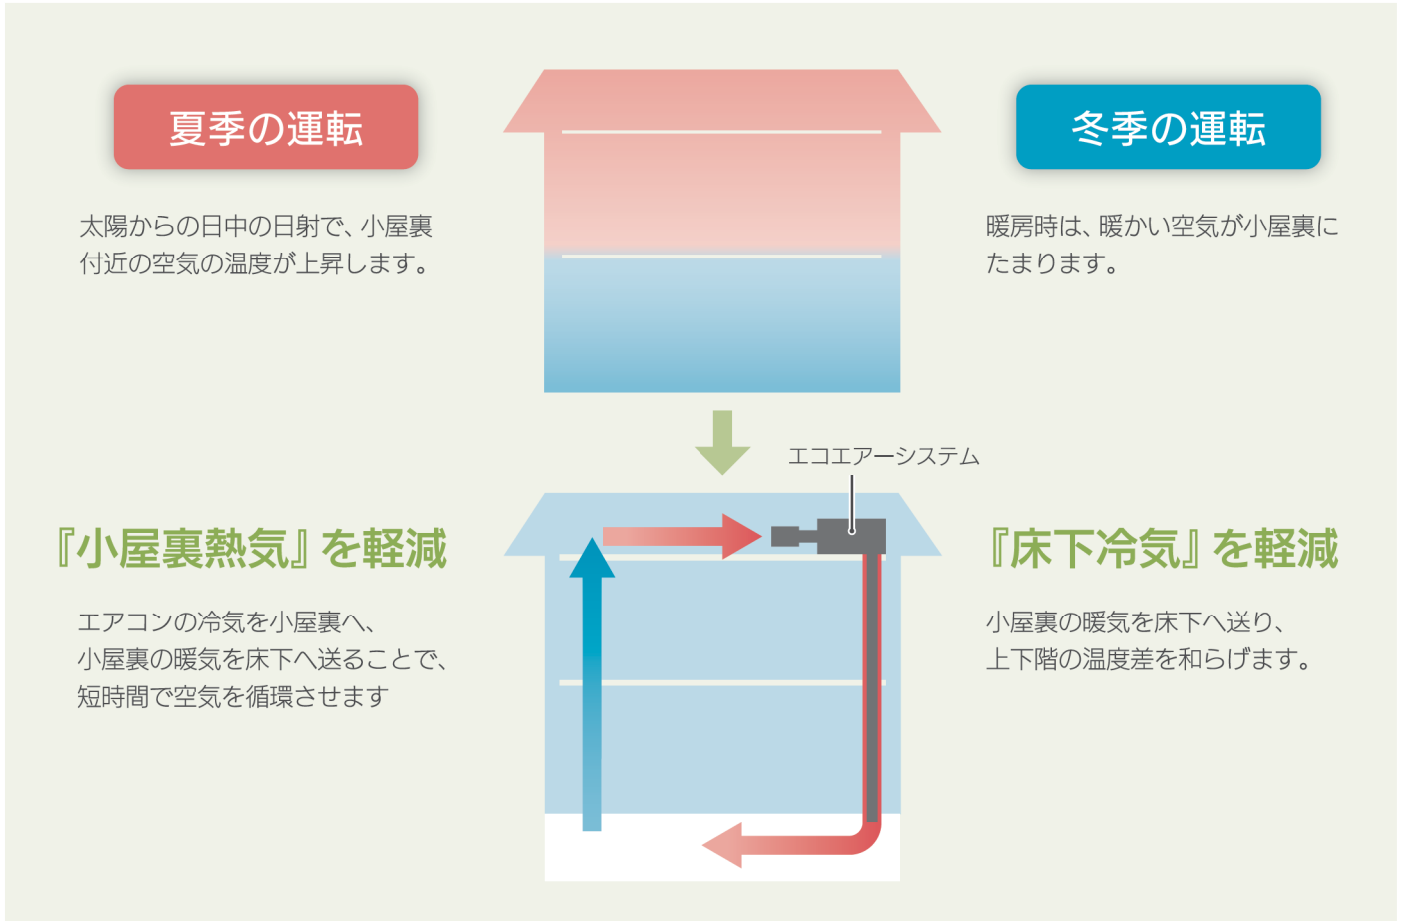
夏季の運転

太陽からの日中の日射で、小屋裏付近の空気の温度が上昇します。

冬季の運転

暖房時は、暖かい空気が小屋裏にたまります。

エコエアーシステム

『小屋裏熱気』を軽減

エアコンの冷気を小屋裏へ、小屋裏の暖気を床下へ送ることで、短時間で空気を循環させます

『床下冷気』を軽減

小屋裏の暖気を床下へ送り、上下階の温度差を和らげます。